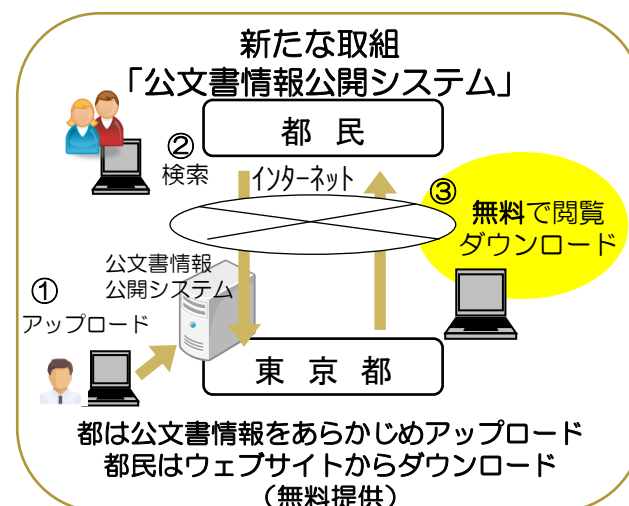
新たな取組
「公文書情報公開システム」

都 民

② 検索

インターネット

③ 無料で閲覧 ダウンロード

公文書情報 公開システム

① アップロード

東 京 都

都は公文書情報をあらかじめアップロード
都民はウェブサイトからダウンロード
（無料提供）